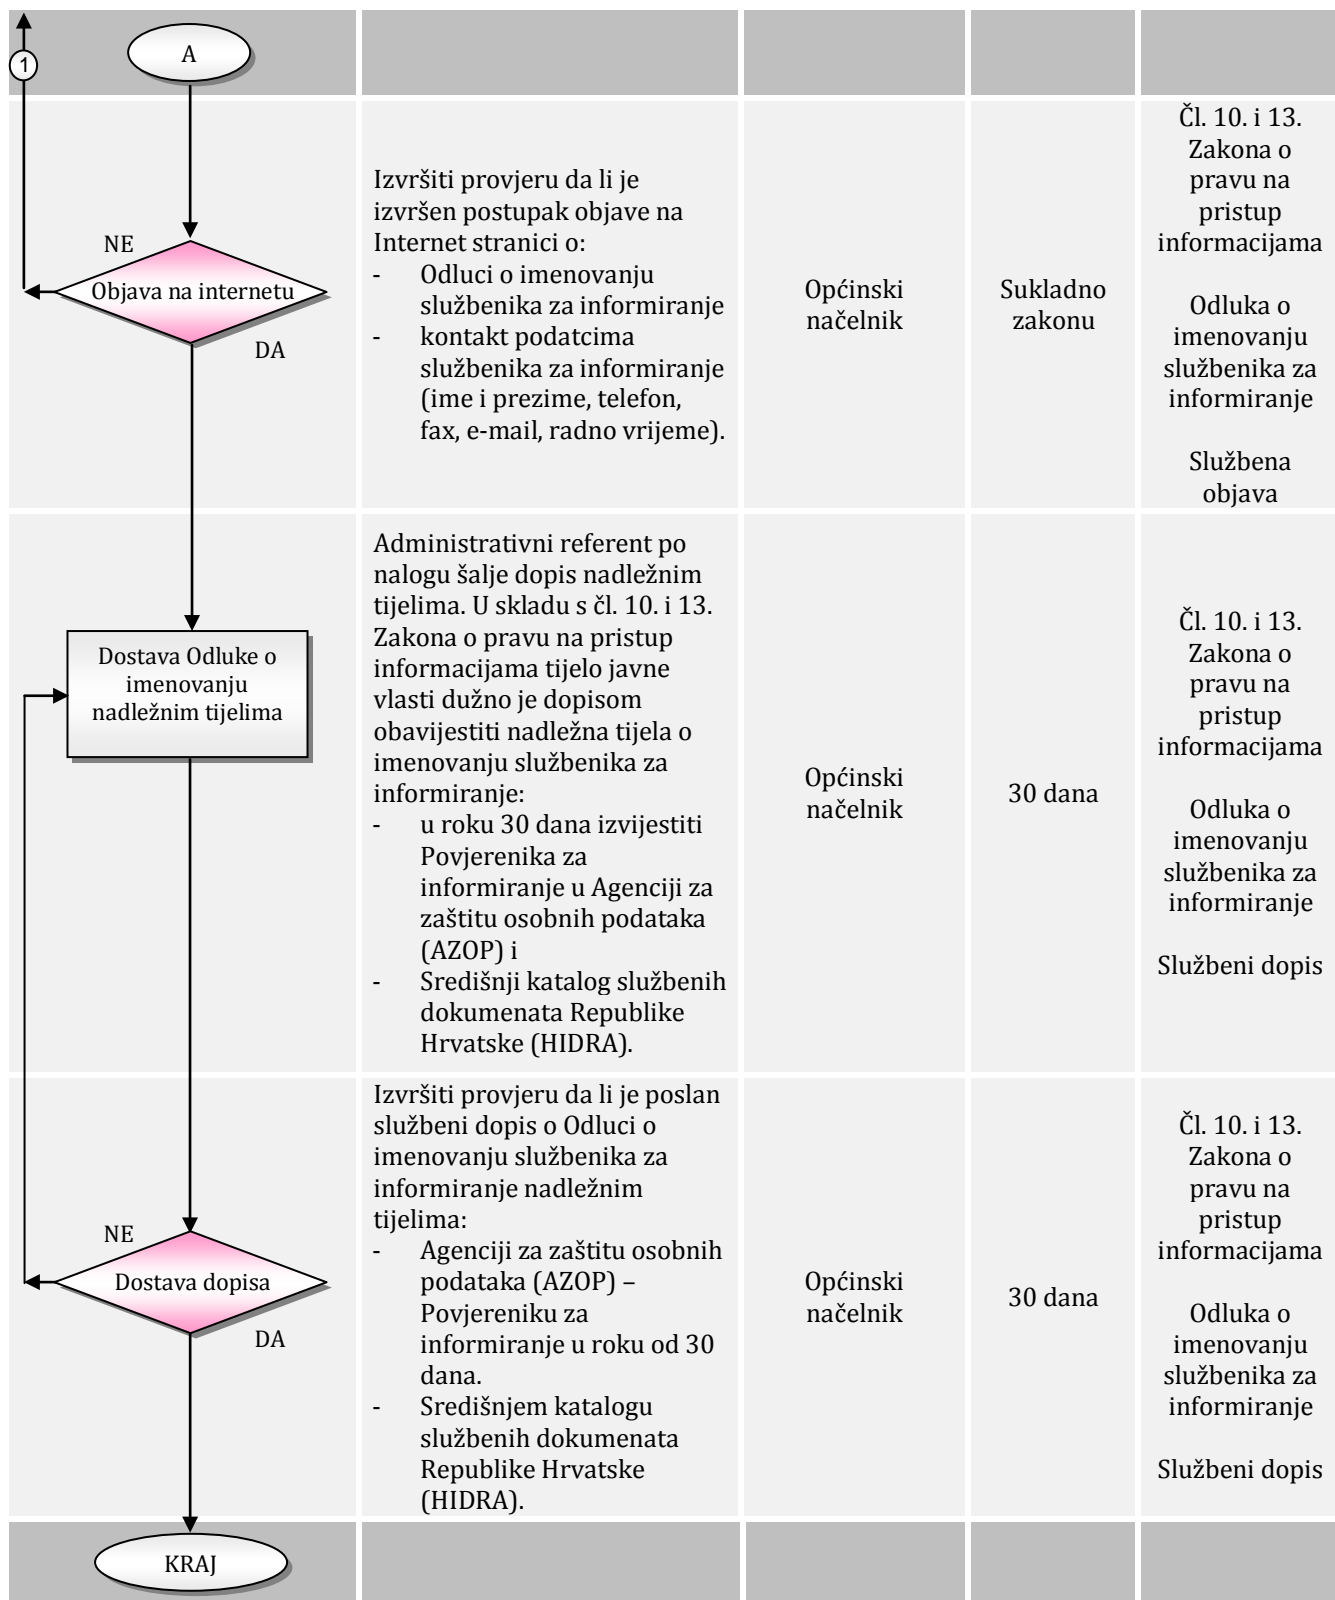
| 1 A | | | | |
|---|---|---|---|---|
| NE Objava na internetu DA | Izvršiti provjeru da li je izvršen postupak objave na Internet stranici o: - Odluci o imenovanju službenika za informiranje - kontakt podatcima službenika za informiranje (ime i prezime, telefon, fax, e-mail, radno vrijeme). | Općinski načelnik | Sukladno zakonu | Čl. 10. i 13. Zakona o pravu na pristup informacijama Odluka o imenovanju službenika za informiranje Službena objava |
| Dostava Odluke o imenovanju nadležnim tijelima | Administrativni referent po nalogu šalje dopis nadležnim tijelima. U skladu s čl. 10. i 13. Zakona o pravu na pristup informacijama tijelo javne vlasti dužno je dopisom obavijestiti nadležna tijela o imenovanju službenika za informiranje: - u roku 30 dana izvijestiti Povjerenika za informiranje u Agenciji za zaštitu osobnih podataka (AZOP) i - Središnji katalog službenih dokumenata Republike Hrvatske (HIDRA). | Općinski načelnik | 30 dana | Čl. 10. i 13. Zakona o pravu na pristup informacijama Odluka o imenovanju službenika za informiranje Službeni dopis |
| NE Dostava dopisa DA | Izvršiti provjeru da li je poslan službeni dopis o Odluci o imenovanju službenika za informiranje nadležnim tijelima: - Agenciji za zaštitu osobnih podataka (AZOP) – Povjereniku za informiranje u roku od 30 dana. - Središnjem katalogu službenih dokumenata Republike Hrvatske (HIDRA). | Općinski načelnik | 30 dana | Čl. 10. i 13. Zakona o pravu na pristup informacijama Odluka o imenovanju službenika za informiranje Službeni dopis |
| KRAJ | | | | |